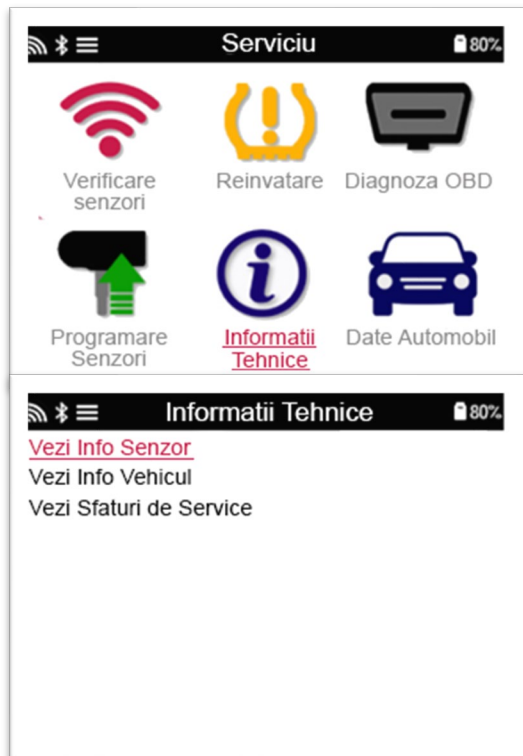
Serviciu 80%

Verificare senzori

Reinvatare

Diagnoza OBD

Programare Senzori

Informatii Tehnice

Date Automobil

Informatii Tehnice 80%

Vezi Info Senzor

Vezi Info Vehicul

Vezi Sfaturi de Service